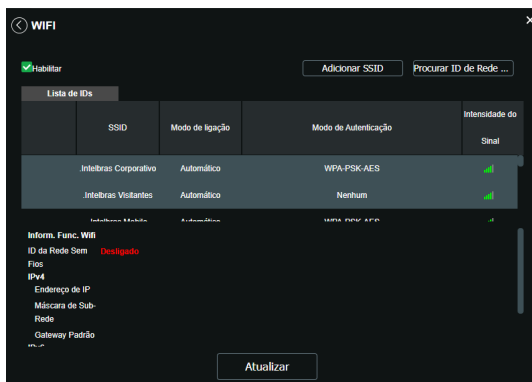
WIFI

Habilitar

Adicionar SSID

Procurar ID de Rede ...

Lista de IDs

| | SSID | Modo de ligação | Modo de Autenticação | Intensidade do Sinal |
|---|---|---|---|---|
| | .Intelbras Corporativo | Automático | WPA-PSK-AES | |
| | .Intelbras Visitantes | Automático | Nenhum | |
| | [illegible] | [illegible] | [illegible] | |

Inform. Func. Wifi

ID da Rede Sem Fios Desligado

IPv4

Endereço de IP

Máscara de Sub-Rede

Gateway Padrão

Atualizar